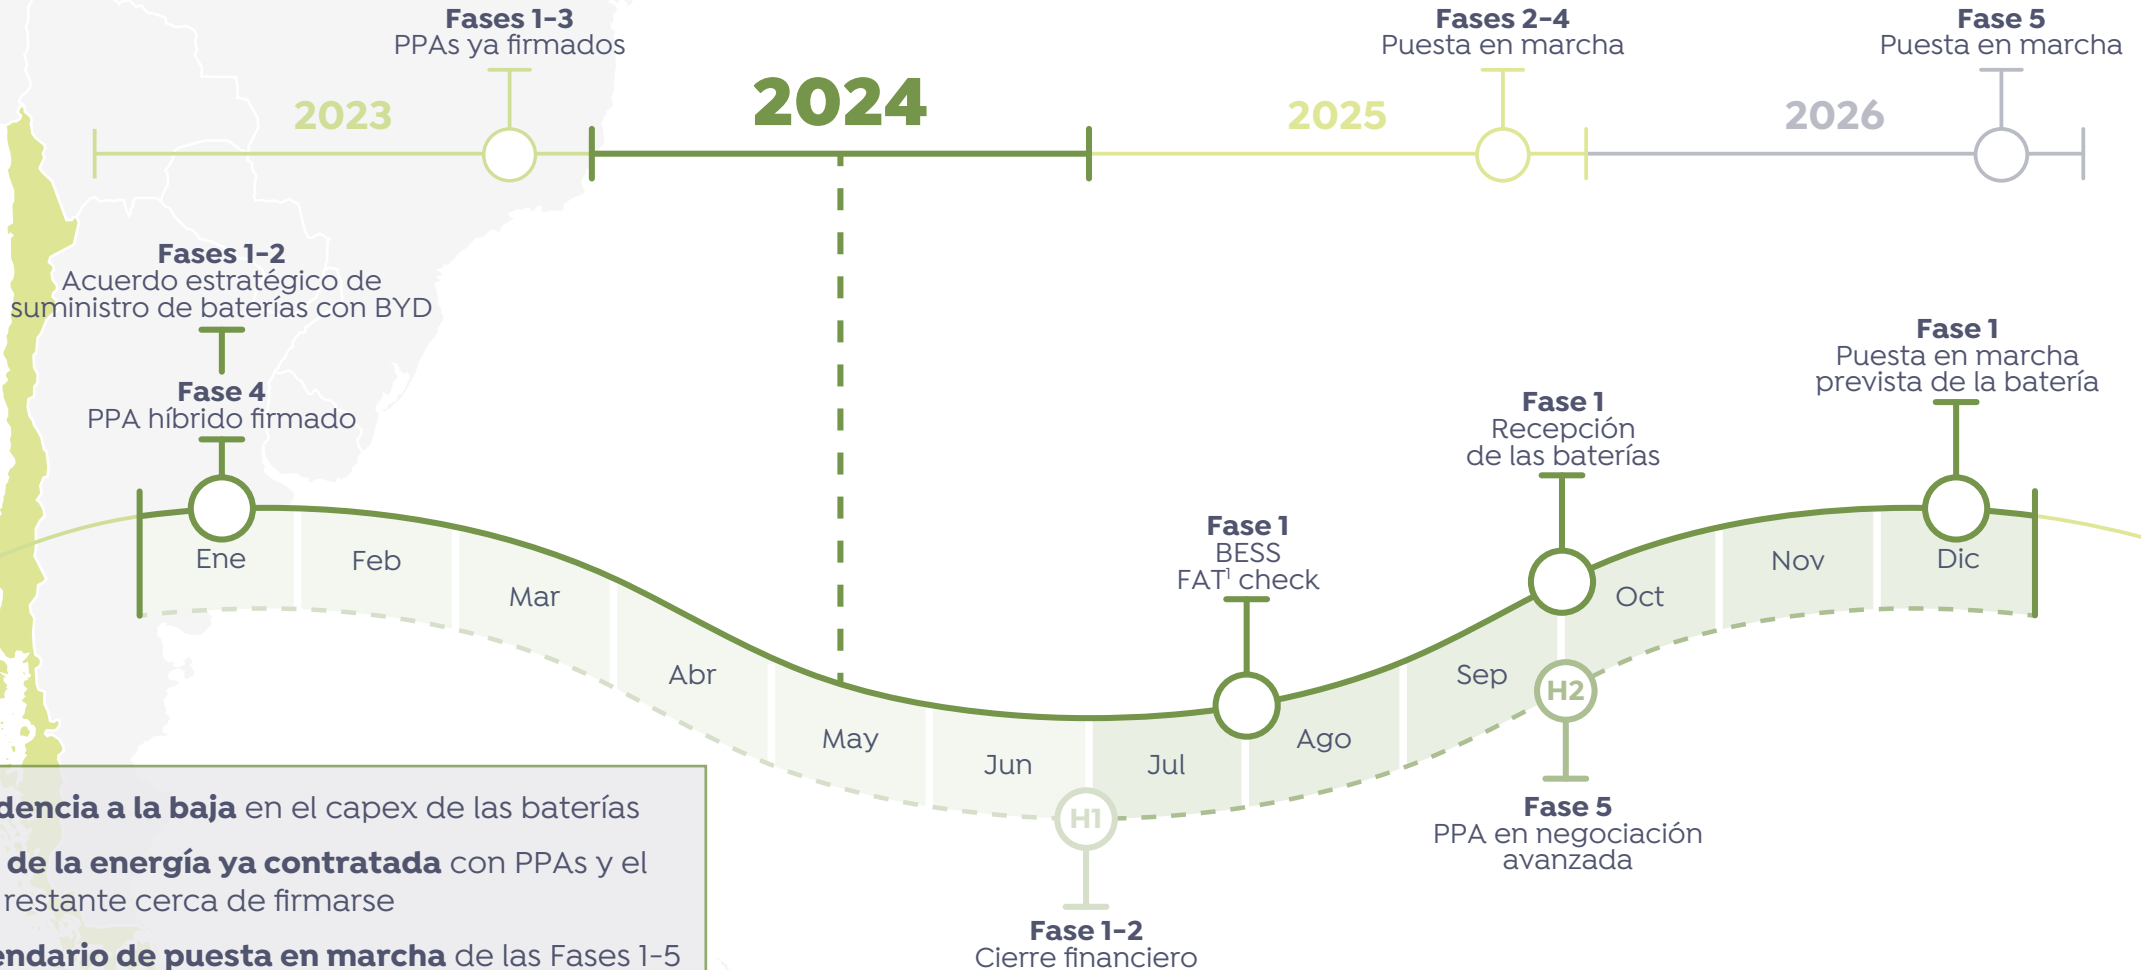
Fases 1-3
PPAs ya firmados

2023

2024

Fases 2-4
Puesta en marcha

2025

Fase 5
Puesta en marcha

2026

Fases 1-2
Acuerdo estratégico de suministro de baterías con BYD

Fase 4
PPA híbrido firmado

Fase 1
Puesta en marcha prevista de la batería

Fase 1
Recepción de las baterías

Fase 1
BESS
FAT$^1$ check

Ene
Feb
Mar
Abr
May
Jun
Jul
Ago
Sep
Oct
Nov
Dic

H1
H2

Fase 5
PPA en negociación avanzada

Fase 1-2
Cierre financiero

dencia a la baja en el capex de las baterías
de la energía ya contratada con PPAs y el restante cerca de firmarse
endario de puesta en marcha de las Fases 1-5